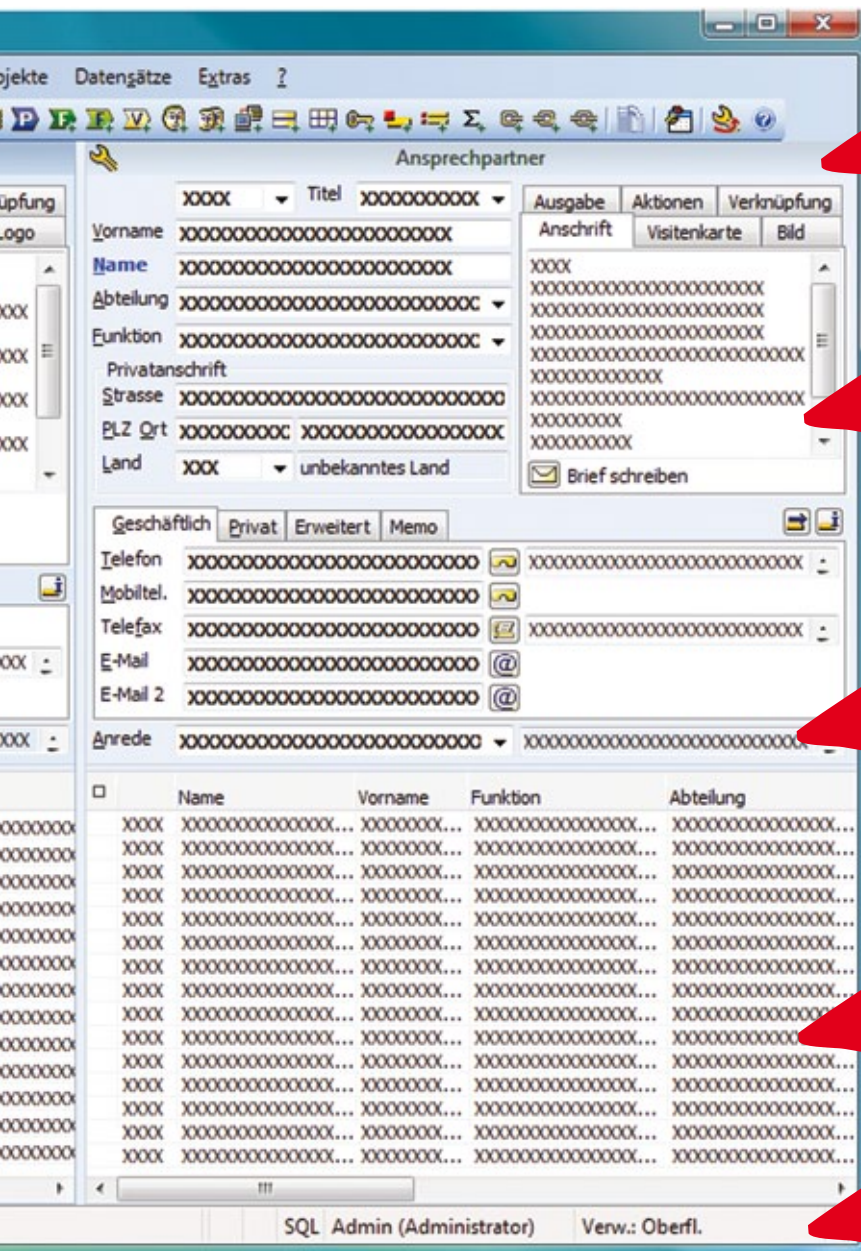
ojekte Datensätze Extras ?

Ansprechpartner

üpfung
Logo

XXXX Titel XXXXXXXXXX
Vorname XXXXXXXXXXXXXXXXXXXXXXX
Name XXXXXXXXXXXXXXXXXXXXXXX
Abteilung XXXXXXXXXXXXXXXXXXXXXXXXC
Funktion XXXXXXXXXXXXXXXXXXXXXXXXC
Privatanschrift
Strasse XXXXXXXXXXXXXXXXXXXXXXXXXXXXX
PLZ Ort XXXXXXXXC XXXXXXXXXXXXXXXXX
Land XXX unbekanntes Land

Ausgabe Aktionen Verknüpfung
Anschrift Visitenkarte Bild
XXXX
XXXXXXXXXXXXXXXXXXXXXX
XXXXXXXXXXXXXXXXXXXXXX
XXXXXXXXXXXXXXXXXXXXXX
XXXXXXXXXXXXXXXXXXXXXXXXXX
XXXXXXXXXXXXX
XXXXXXXXXXXXXXXXXXXXXXXXXX
XXXXXXXXX
XXXXXXXXXX
Brief schreiben

Geschäftlich Privat Erweitert Memo
Telefon XXXXXXXXXXXXXXXXXXXXXXXXXX XXXXXXXXXXXXXXXXXXXXXXXXXXX
Mobiltel. XXXXXXXXXXXXXXXXXXXXXXXXXX
Telefax XXXXXXXXXXXXXXXXXXXXXXXXXX XXXXXXXXXXXXXXXXXXXXXXXXXXX
E-Mail XXXXXXXXXXXXXXXXXXXXXXXXXX
E-Mail 2 XXXXXXXXXXXXXXXXXXXXXXXXXX
Anrede XXXXXXXXXXXXXXXXXXXXXXXXXC XXXXXXXXXXXXXXXXXXXXXXXXXXX

| | Name | Vorname | Funktion | Abteilung |
|---|---|---|---|---|
| XXXX | XXXXXXXXXXXXXXX... | XXXXXXX... | XXXXXXXXXXXXXX... | XXXXXXXXXXXXXX... |
| XXXX | XXXXXXXXXXXXXXX... | XXXXXXX... | XXXXXXXXXXXXXX... | XXXXXXXXXXXXXX... |
| XXXX | XXXXXXXXXXXXXXX... | XXXXXXX... | XXXXXXXXXXXXXX... | XXXXXXXXXXXXXX... |
| XXXX | XXXXXXXXXXXXXXX... | XXXXXXX... | XXXXXXXXXXXXXX... | XXXXXXXXXXXXXX... |
| XXXX | XXXXXXXXXXXXXXX... | XXXXXXX... | XXXXXXXXXXXXXX... | XXXXXXXXXXXXXX... |
| XXXX | XXXXXXXXXXXXXXX... | XXXXXXX... | XXXXXXXXXXXXXX... | XXXXXXXXXXXXXX... |
| XXXX | XXXXXXXXXXXXXXX... | XXXXXXX... | XXXXXXXXXXXXXX... | XXXXXXXXXXXXXX... |
| XXXX | XXXXXXXXXXXXXXX... | XXXXXXX... | XXXXXXXXXXXXXX... | XXXXXXXXXXXXXX... |
| XXXX | XXXXXXXXXXXXXXX... | XXXXXXX... | XXXXXXXXXXXXXX... | XXXXXXXXXXXXXX... |
| XXXX | XXXXXXXXXXXXXXX... | XXXXXXX... | XXXXXXXXXXXXXX... | XXXXXXXXXXXXXX... |
| XXXX | XXXXXXXXXXXXXXX... | XXXXXXX... | XXXXXXXXXXXXXX... | XXXXXXXXXXXXXX... |
| XXXX | XXXXXXXXXXXXXXX... | XXXXXXX... | XXXXXXXXXXXXXX... | XXXXXXXXXXXXXX... |
| XXXX | XXXXXXXXXXXXXXX... | XXXXXXX... | XXXXXXXXXXXXXX... | XXXXXXXXXXXXXX... |
| XXXX | XXXXXXXXXXXXXXX... | XXXXXXX... | XXXXXXXXXXXXXX... | XXXXXXXXXXXXXX... |
| XXXX | XXXXXXXXXXXXXXX... | XXXXXXX... | XXXXXXXXXXXXXX... | XXXXXXXXXXXXXX... |

SQL Admin (Administrator) Verw.: Oberfl.